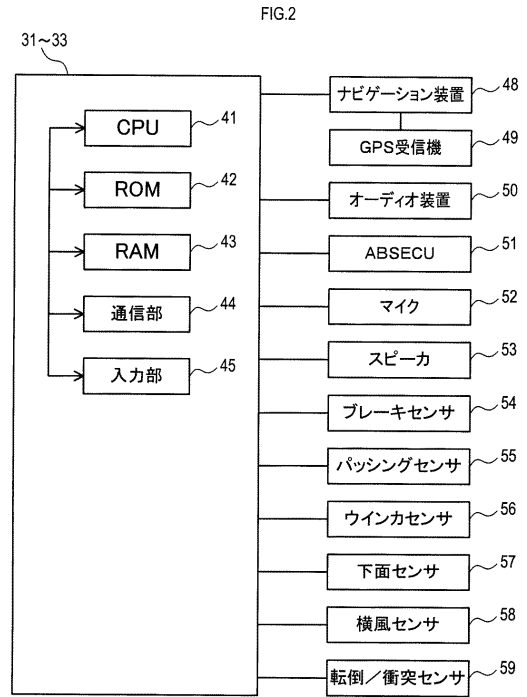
FIG.2

31~33

CPU 41

ROM 42

RAM 43

通信部 44

入力部 45

ナビゲーション装置 48

GPS受信機 49

オーディオ装置 50

ABSECU 51

マイク 52

スピーカ 53

ブレーキセンサ 54

パッシングセンサ 55

ウインカセンサ 56

下面センサ 57

横風センサ 58

転倒／衝突センサ 59